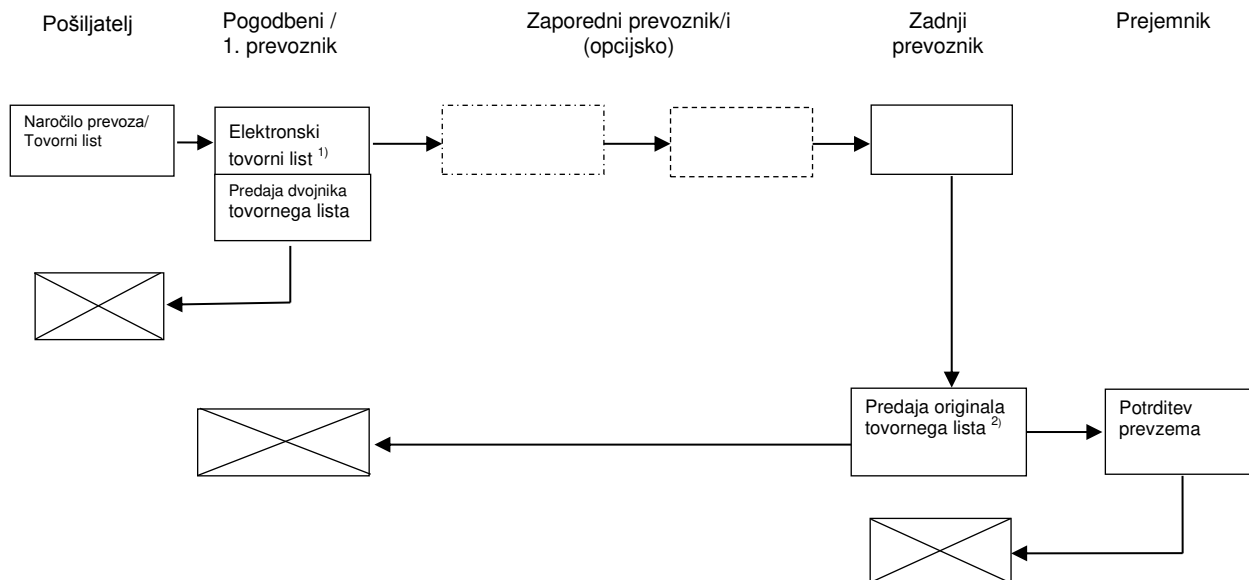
Pošiljatelj

Pogodbeni / 1. prevoznik

Zaporedni prevoznik/i (opcijsko)

Zadnji prevoznik

Prejemnik

Naročilo prevoza/ Tovorni list

Elektronski tovorni list $^{1)}$

Predaja dvojnika tovornega lista

Predaja originala tovornega lista $^{2)}$

Potrditev prevzema